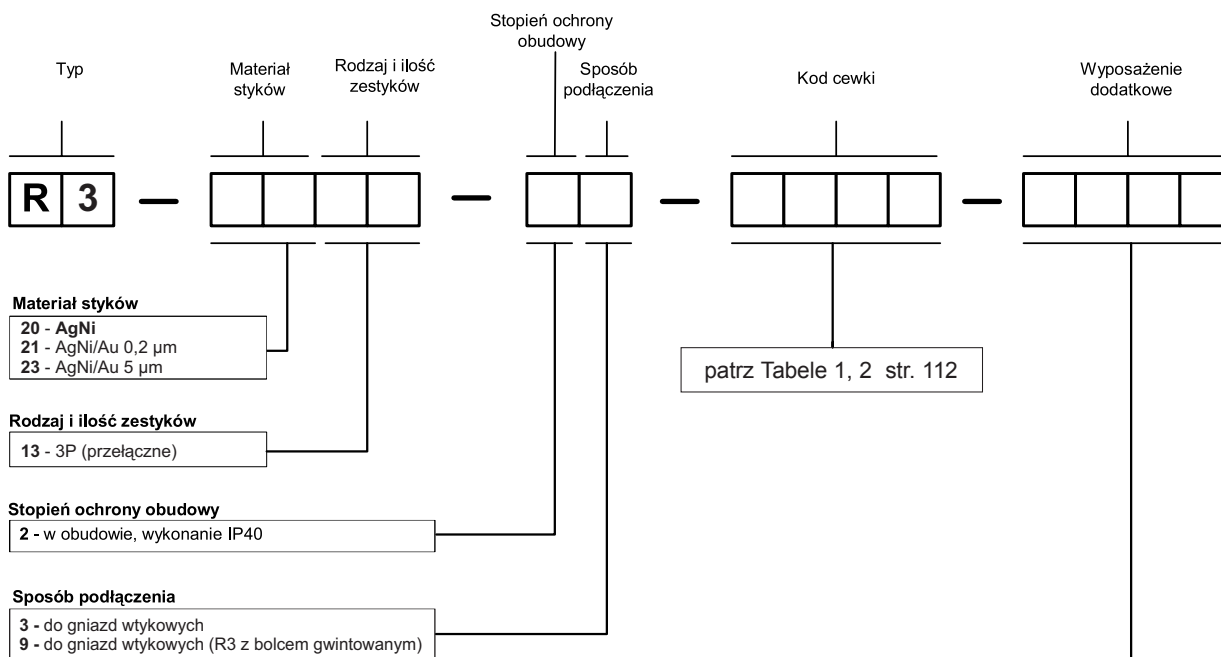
Stopień ochrony obudowy

Typ

Materiał styków

Rodzaj i ilość zestyków

Sposób podłączenia

Kod cewki

Wyposażenie dodatkowe

R 3 –

Materiał styków
20 - AgNi
21 - AgNi/Au 0,2 µm
23 - AgNi/Au 5 µm

patrz Tabele 1, 2 str. 112

Rodzaj i ilość zestyków
13 - 3P (przełączne)

Stopień ochrony obudowy
2 - w obudowie, wykonanie IP40

Sposób podłączenia
3 - do gniazd wtykowych
9 - do gniazd wtykowych (R3 z bolcem gwintowanym)